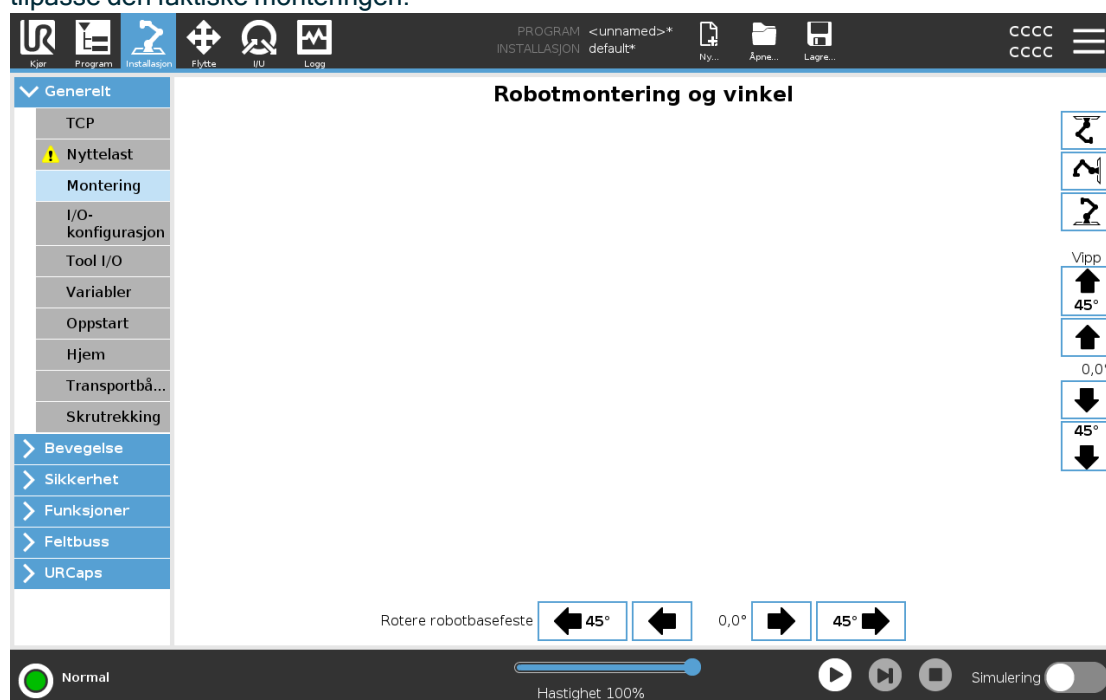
tilpasse den faktiske monteringen.

Kjør Program Installasjon Flytte I/U Logg

PROGRAM <unnamed>*
INSTALLASJON default*

Ny... Åpne... Lagre...

CCCC
CCCC

Generelt
TCP
Nyttelast
Montering
I/O-konfigurasjon
Tool I/O
Variabler
Oppstart
Hjem
Transportbå...
Skrutrekking
Bevegelse
Sikkerhet
Funksjoner
Feltbuss
URCaps

Robotmontering og vinkel

Vipp
45°
0,0°
45°

Rotere robotbasefeste 45° 0,0° 45°

Normal

Hastighet 100%

Simulering